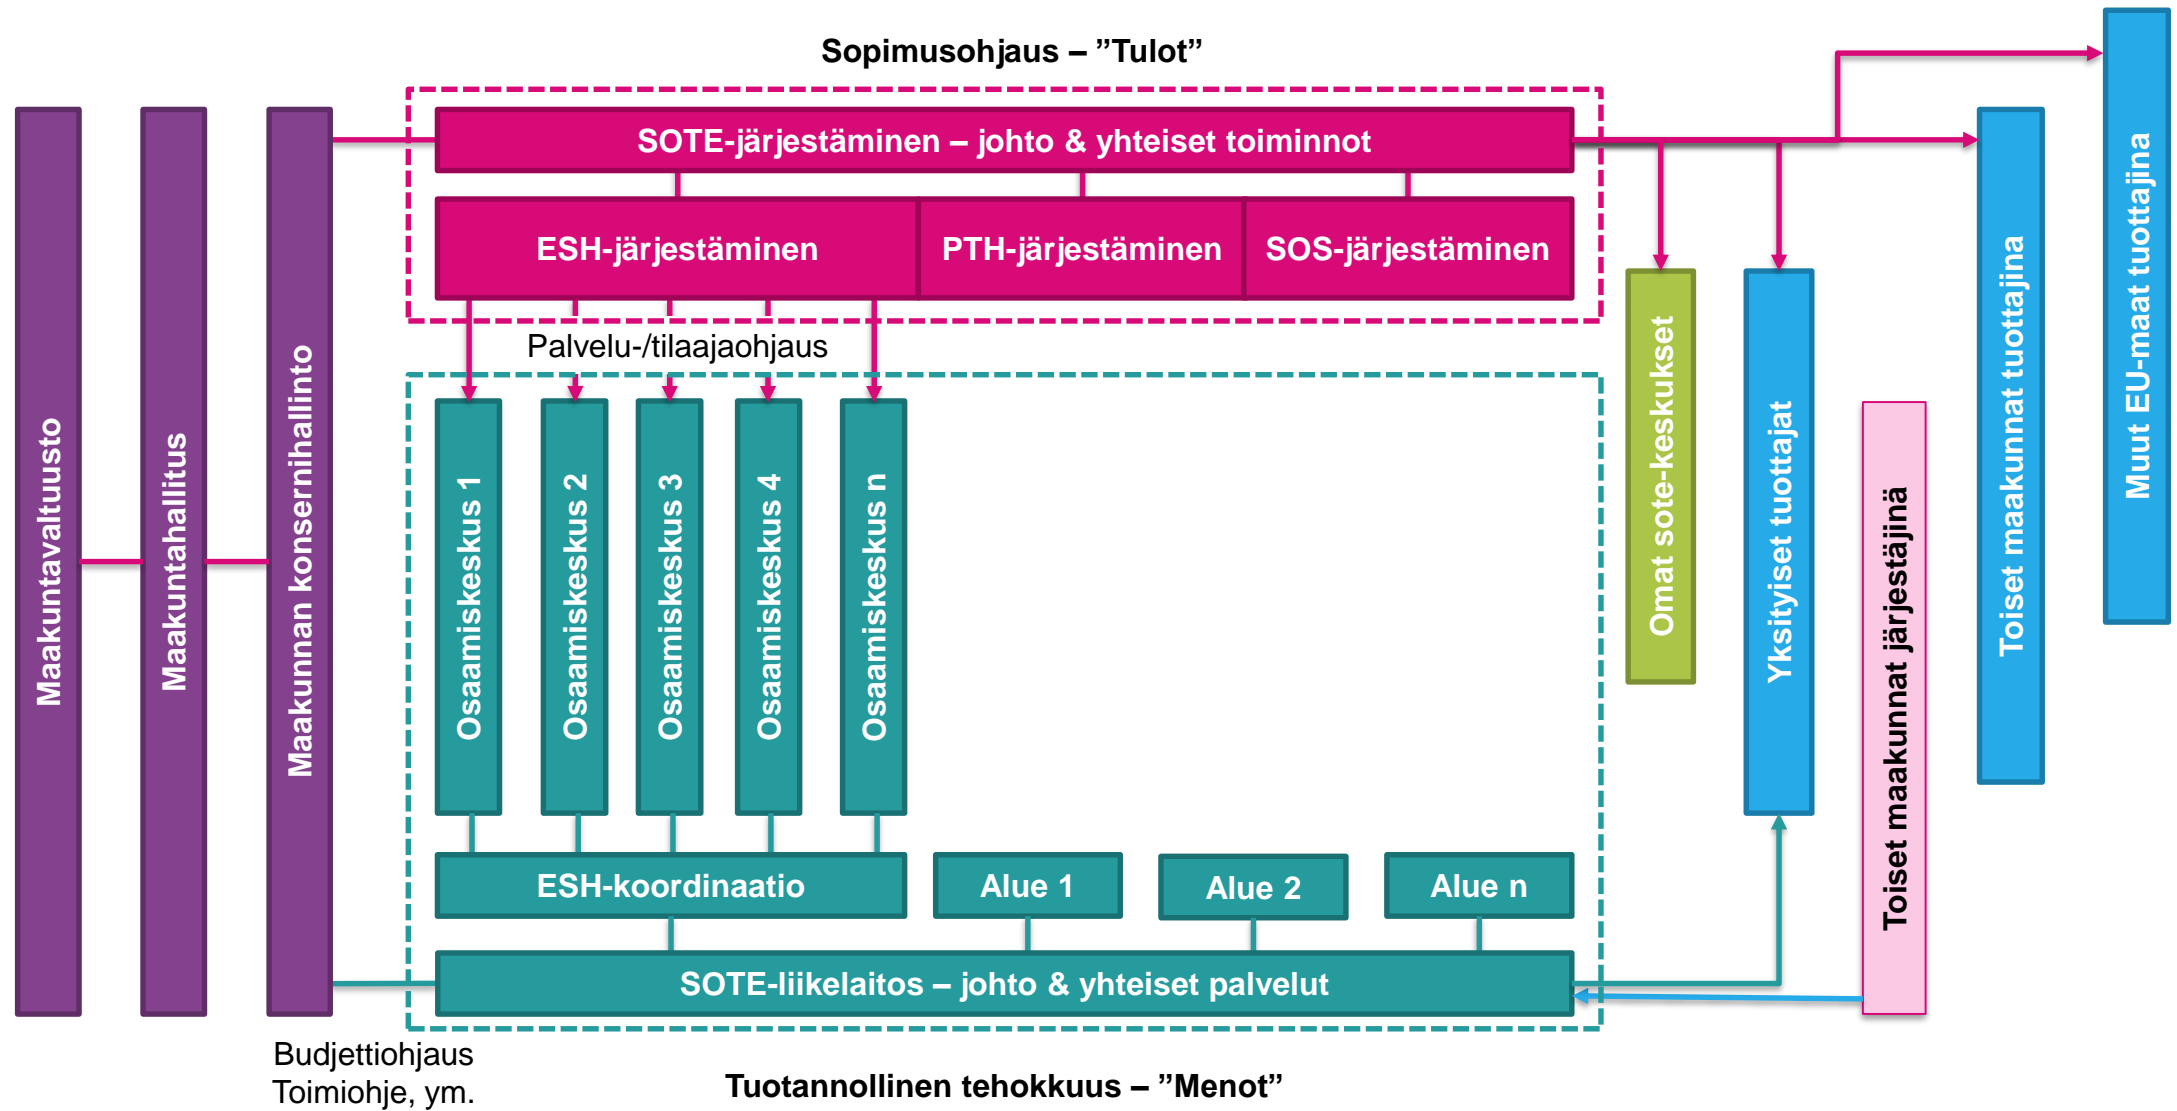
Sopimusohjaus – ”Tulot”

Maakuntavaltuusto

Maakuntahallitus

Maakunnan konsernihallinto

SOTE-järjestäminen – johto & yhteiset toiminnot

ESH-järjestäminen

PTH-järjestäminen

SOS-järjestäminen

Palvelu-/tilaajaohjaus

Osaamiskeskus 1

Osaamiskeskus 2

Osaamiskeskus 3

Osaamiskeskus 4

Osaamiskeskus n

Omat sote-keskukset

Yksityiset tuottajat

Toiset maakunnat järjestäjinä

Toiset maakunnat tuottajina

Muut EU-maat tuottajina

ESH-koordinaatio

Alue 1

Alue 2

Alue n

SOTE-liikelaitos – johto & yhteiset palvelut

Budjettiohjaus
Toimiohje, ym.

Tuotannollinen tehokkuus – ”Menot”